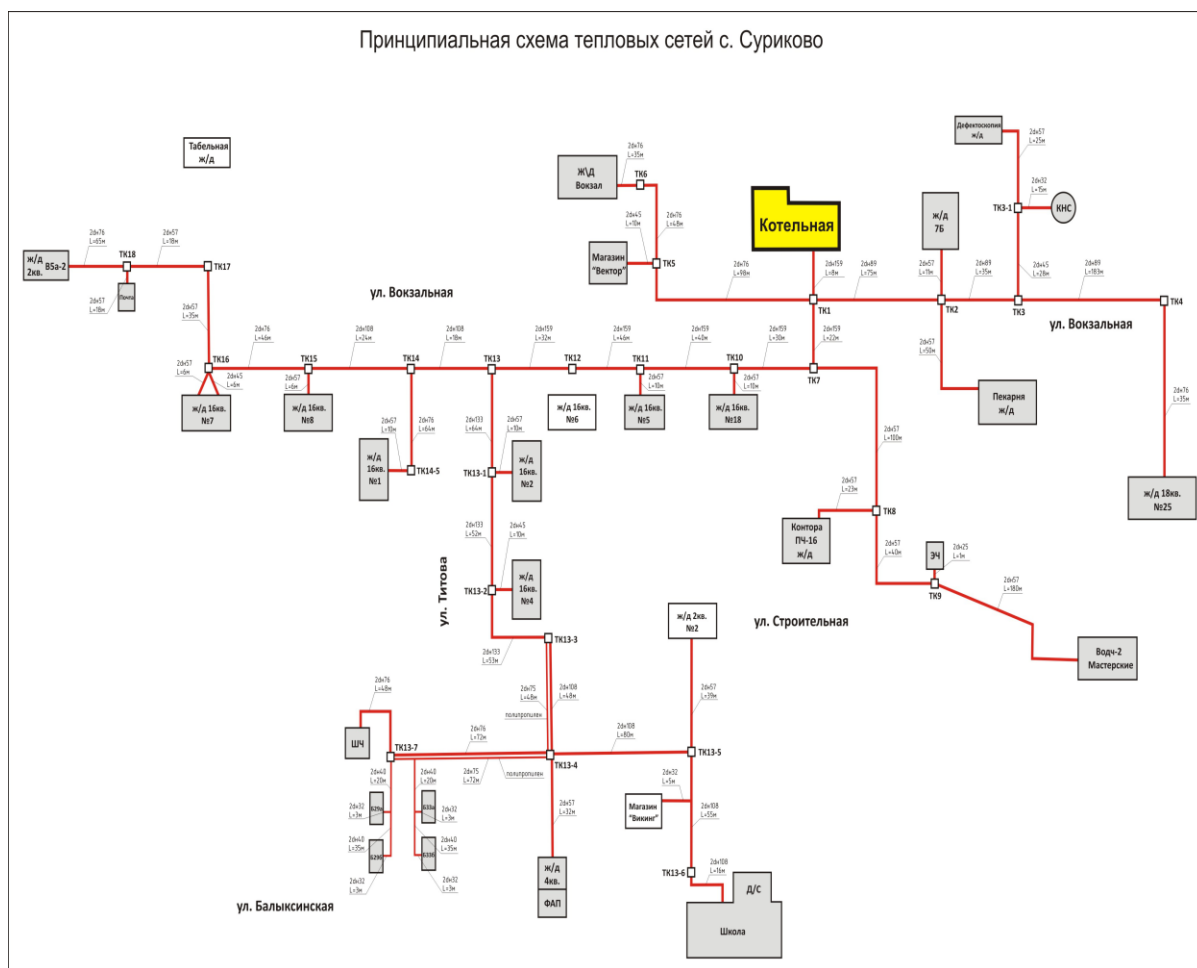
Принципиальная схема тепловых сетей с. Суриково

Табельная ж/д

ж/д 2кв. В5а-2
2dx76 L=65м
ТК18
2dx57 L=18м
ТК17
2dx57 L=18м
Прачка
2dx57 L=35м

ул. Вокзальная

ТК16
2dx57 L=6м
2dx45 L=8м
ж/д 16кв. №7
2dx76 L=46м
ТК15
2dx57 L=6м
ж/д 16кв. №8
2dx108 L=24м
ТК14
2dx57 L=10м
2dx76 L=64м
ж/д 16кв. №1
ТК14-5
2dx108 L=18м
ТК13
2dx133 L=64м
2dx57 L=10м
ТК13-1
ж/д 16кв. №2
2dx133 L=52м
2dx45 L=10м
ТК13-2
ж/д 16кв. №4
ул. Титова
ТК13-3
2dx133 L=53м
2dx159 L=32м
ТК12
ж/д 16кв. №6
2dx159 L=46м
ТК11
2dx57 L=10м
ж/д 16кв. №5
2dx159 L=40м
ТК10
2dx57 L=10м
ж/д 16кв. №18
2dx159 L=30м
2dx159 L=22м
ТК7

Ж\Д Вокзал
2dx76 L=35м
ТК6
2dx45 L=10м
2dx76 L=48м
Магазин "Вектор"
ТК5
2dx76 L=98м
Котельная
2dx159 L=8м
ТК1
2dx89 L=75м
ж/д 7Б
2dx57 L=11м
ТК2
2dx89 L=35м
2dx57 L=50м
Пекарня ж/д
Дефектоскопия ж/д
2dx57 L=25м
2dx32 L=15м
ТК3-1
КНС
2dx45 L=28м
ТК3
2dx89 L=183м
ТК4
ул. Вокзальная
2dx76 L=35м
ж/д 18кв. №25

2dx57 L=100м
2dx57 L=23м
ТК8
Контора ПЧ-16 ж/д
2dx57 L=40м
ЭЧ
2dx25 L=1м
ТК9
2dx57 L=180м
Водч-2 Мастерские
ул. Строительная

ж/д 2кв. №2
2dx57 L=39м
2dx75 L=48м
2dx108 L=48м
полипропилен
2dx76 L=48м
ШЧ
ТК13-7
2dx76 L=72м
2dx75 L=72м
полипропилен
ТК13-4
2dx108 L=80м
ТК13-5
2dx40 L=20м
2dx40 L=20м
2dx32 L=3м
Б29а
Б33а
2dx32 L=3м
2dx40 L=35м
2dx40 L=35м
Б29б
Б33б
2dx32 L=3м
2dx32 L=3м
2dx57 L=32м
ж/д 4кв.
ФАП
2dx32 L=5м
Магазин "Викинг"
2dx108 L=55м
ТК13-6
2dx108 L=16м
Д/С
Школа
ул. Балыксинская